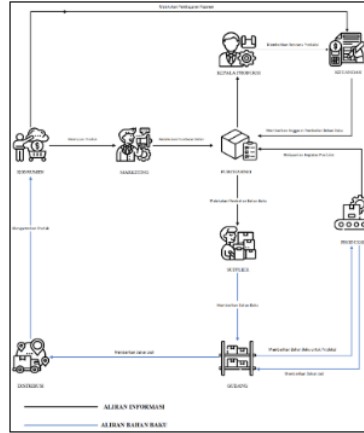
Tagihan Pembayaran Kepada Pemasok

Memberikan Laporan Produksi

KEPALA PRODUKSI

ACCOUNTING

KONSUMEN

Pemesanan Produk

MARKETING

Memberikan Permintaan Produk

PURCHASING

Memberikan Anggaran Pembelian Bahan Baku

Memberikan Anggaran Produksi

PRODUKSI

Mengirimkan Produk

Memberikan Pesanan Bahan Baku

SUPPLIER

Mengirimkan Bahan Baku

Mengirimkan Bahan Baku Untuk Produksi

Pengiriman Bahan Jadi

Penerimaan Bahan Jadi

DISTRIBUSI

GUDANG

ALIRAN INFORMASI

ALIRAN BAHAN BAKU